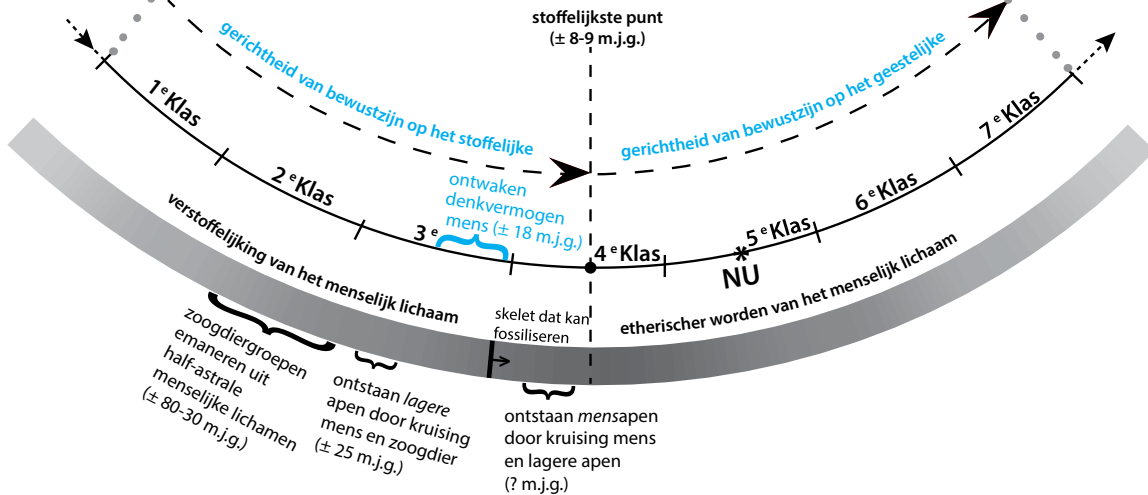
stoffelijkste punt
(± 8-9 m.j.g.)

gerichtheid van bewustzijn op het stoffelijke

gerichtheid van bewustzijn op het geestelijke

$1^e$ Klas

$2^e$ Klas

$3^e$

ontwaken denkvermogen mens (± 18 m.j.g.)

$4^e$ Klas

$5^e$ Klas

$6^e$ Klas

$7^e$ Klas

NU

verstoffelijking van het menselijk lichaam

etherischer worden van het menselijk lichaam

skelet dat kan fossiliseren

zoogdiergroepen emaneren uit half-astrale menselijke lichamen (± 80-30 m.j.g.)

ontstaan *lagere* apen door kruising mens en zoogdier (± 25 m.j.g.)

ontstaan *mens*apen door kruising mens en lagere apen (? m.j.g.)